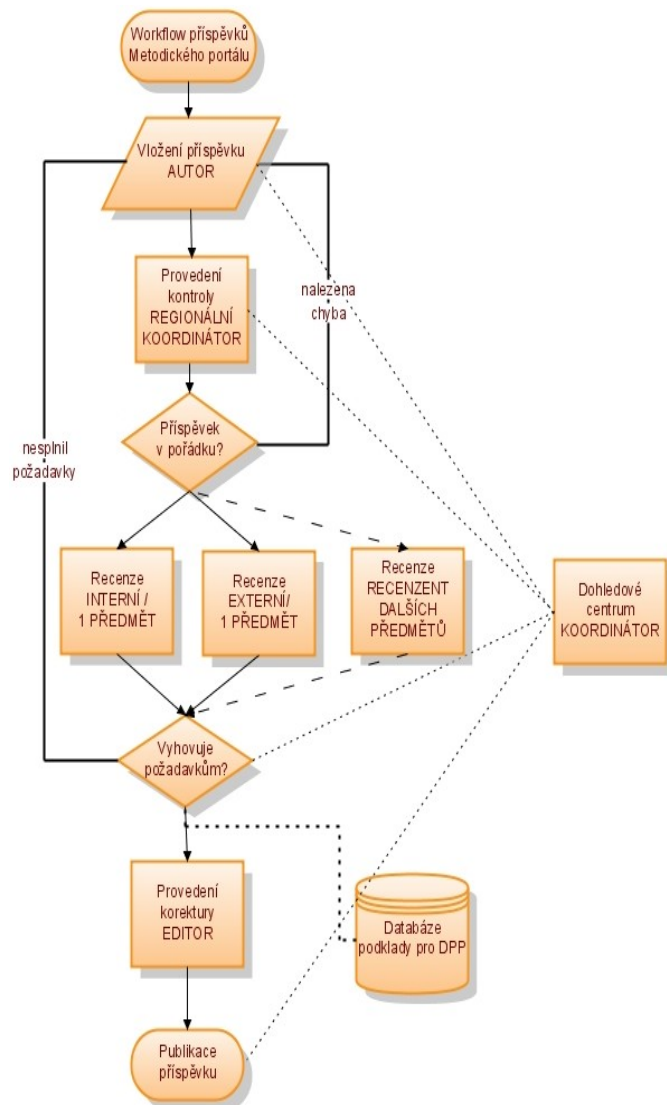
Workflow příspěvků Metodického portálu

Vložení příspěvku AUTOR

Provedení kontroly REGIONÁLNÍ KOORDINÁTOR

nalezena chyba

Příspěvek v pořádku?

nesplnil požadavky

Recenze INTERNÍ / 1 PŘEDMĚT

Recenze EXTERNÍ/ 1 PŘEDMĚT

Recenze RECENZENT DALŠÍCH PŘEDMĚTŮ

Dohledové centrum KOORDINÁTOR

Vyhovuje požadavkům?

Provedení korektury EDITOR

Databáze podklady pro DPP

Publikace příspěvku